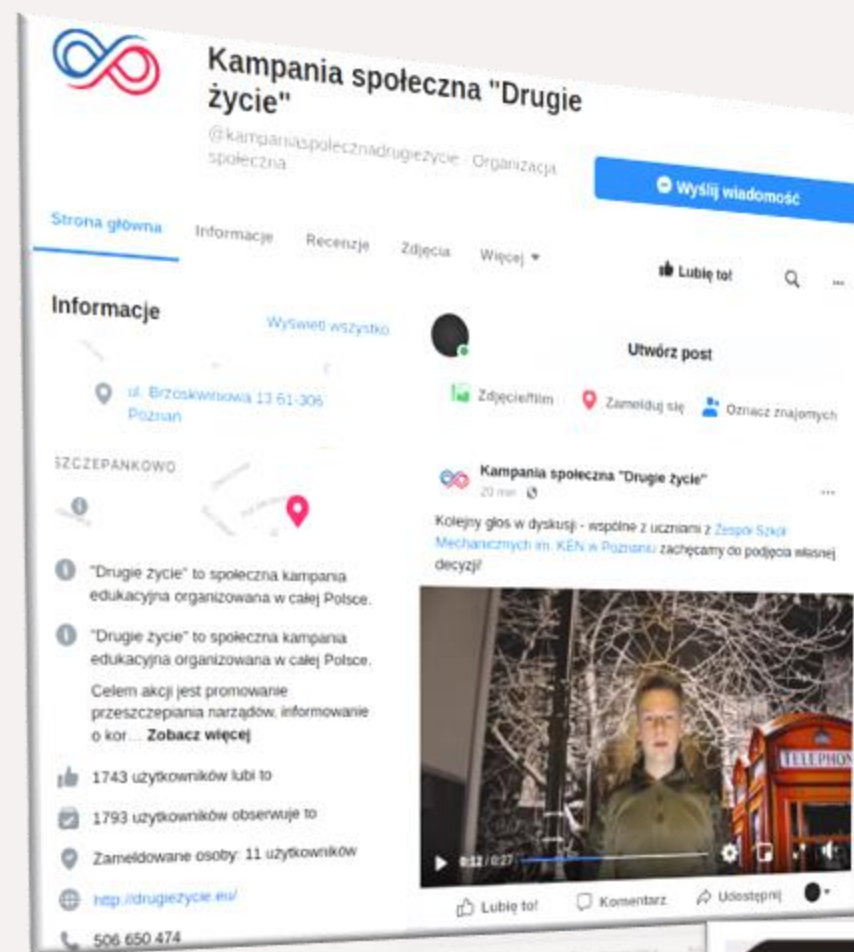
Kampania społeczna "Drugie życie"

@kampaniaspolecznadrugiezycie · Organizacja społeczna

Wyślij wiadomość

Strona główna
Informacje
Recenzje
Zdjęcia
Więcej

Lubię to!

Informacje
Wyświetl wszystko

ul. Brzoskwiniowa 13 61-306 Poznań

SZCZEPANKOWO

"Drugie życie" to społeczna kampania edukacyjna organizowana w całej Polsce.

"Drugie życie" to społeczna kampania edukacyjna organizowana w całej Polsce.

Celem akcji jest promowanie przeszczepiania narządów, informowanie o kor... Zobacz więcej

1743 użytkowników lubi to

1793 użytkowników obserwuje to

Zameldowane osoby: 11 użytkowników

http://drugiezycie.eu/

506 650 474

Utwórz post

Zdjęcie/film
Zamelduj się
Oznacz znajomych

Kampania społeczna "Drugie życie"
20 min

Kolejny głos w dyskusji - wspólne z uczniami z Zespół Szkół Mechanicznych im. KEN w Poznaniu zachęcamy do podjęcia własnej decyzji!

TELEPHONE

0:12 / 0:27

Lubię to!
Komentarz
Udostępnij